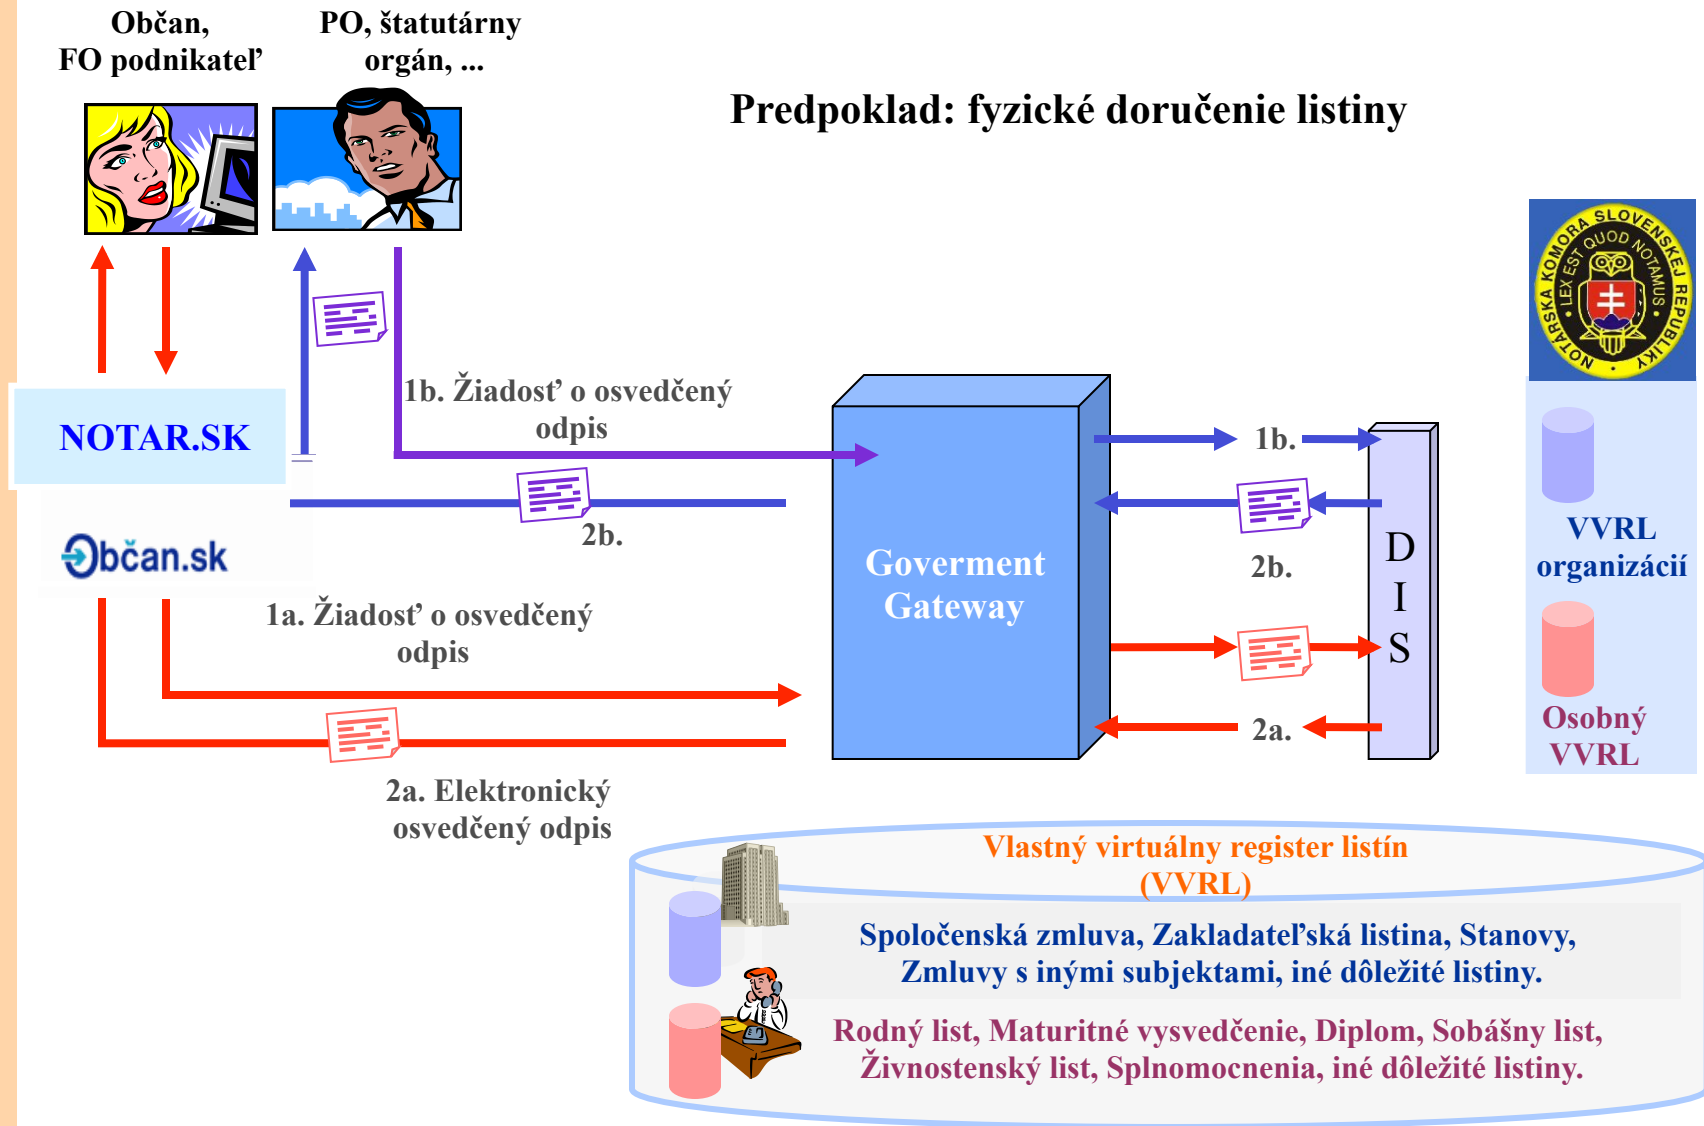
Občan, FO podnikateľ

PO, štatutárny orgán, ...

Predpoklad: fyzické doručenie listiny

NOTARSKÁ KOMORA SLOVENSKEJ REPUBLIKY · LEX EST QUOD NOTAMUS ·

NOTAR.SK

Občan.sk

1b. Žiadosť o osvedčený odpis

2b.

1a. Žiadosť o osvedčený odpis

2a. Elektronický osvedčený odpis

Goverment Gateway

1b.

2b.

2a.

D I S

VVRL organizácií

Osobný VVRL

Vlastný virtuálny register listín (VVRL)

Spoločenská zmluva, Zakladateľská listina, Stanovy, Zmluvy s inými subjektami, iné dôležité listiny.

Rodný list, Maturitné vysvedčenie, Diplom, Sobášny list, Živnostenský list, Splnomocnenia, iné dôležité listiny.